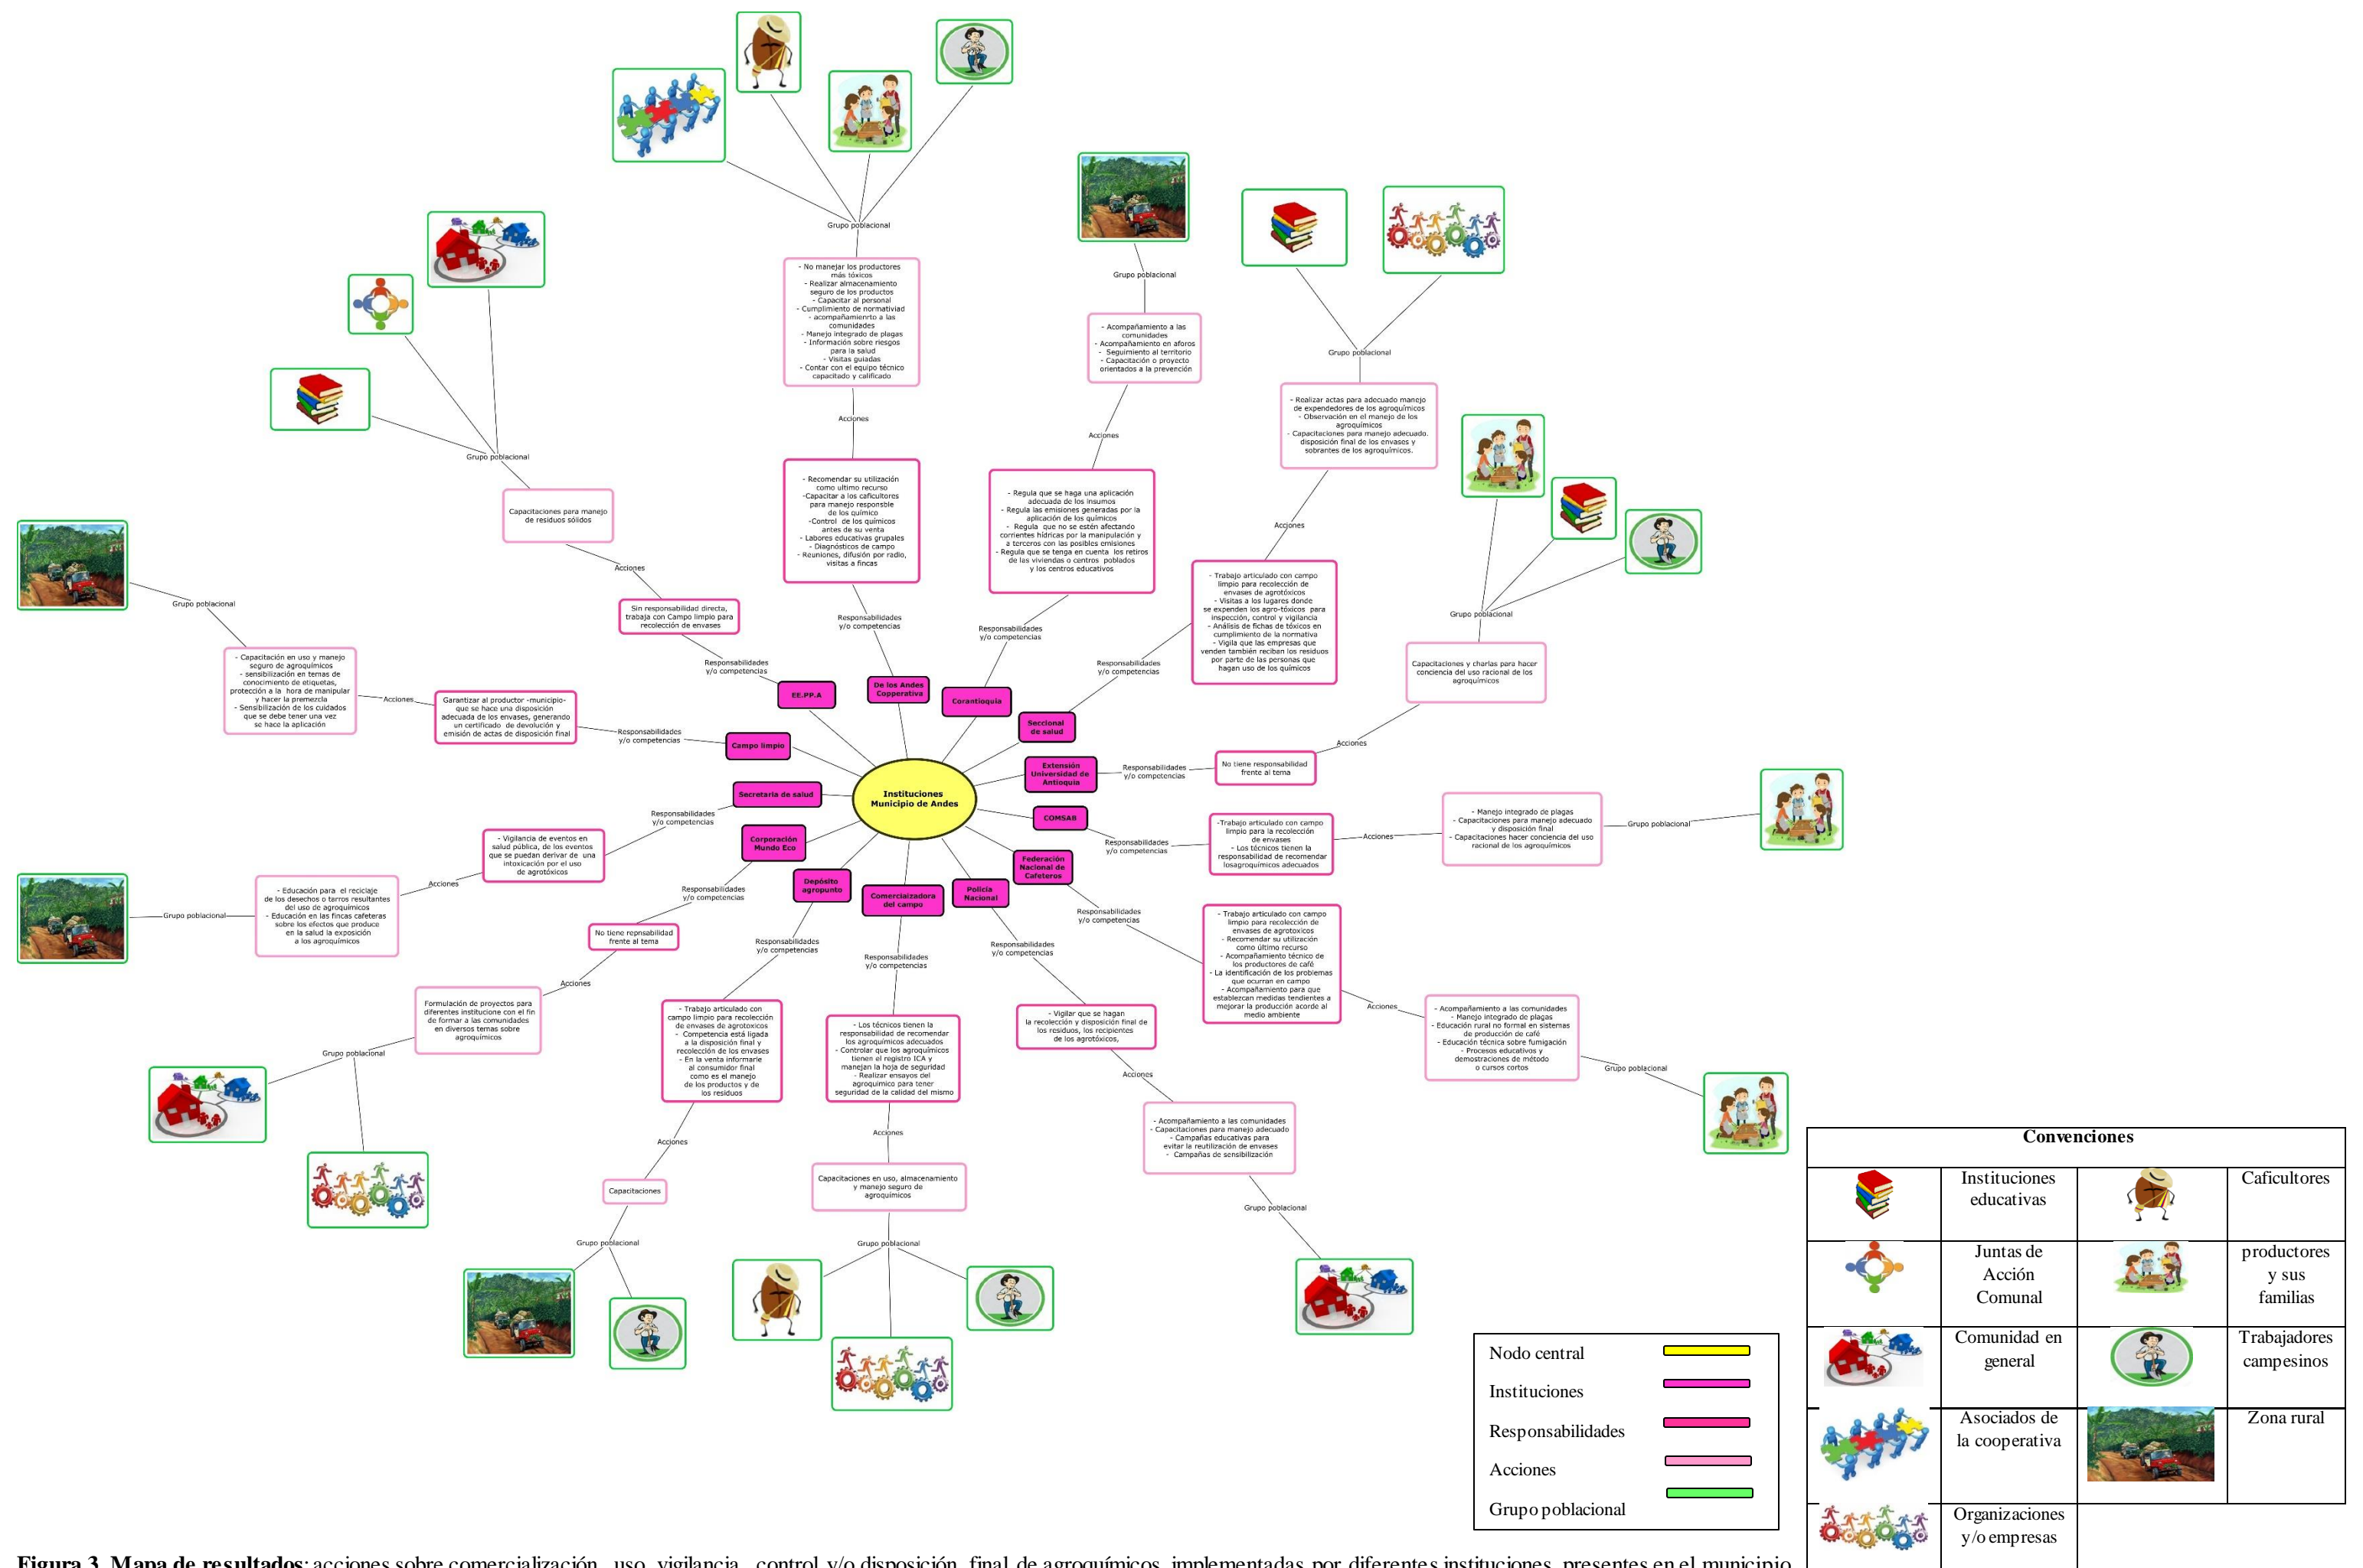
Instituciones Municipio de Andes

De los Andes Copperativa

Responsabilidades y/o competencias

- Recomendar su utilización como ultimo recurso
-Capacitar a los caficultores para manejo responsble de los quimico
-Control de los químicos antes de su venta
- Labores educativas grupales
- Diagnósticos de campo
- Reuniones, difusión por radio, visitas a fincas

Acciones

- No manejar los productores más tóxicos
- Realizar almacenamiento seguro de los productos
- Capacitar al personal
- Cumplimiento de normatiiviad
- acompañamiento a las comunidades
- Manejo integrado de plagas
- Información sobre riesgos para la salud
- Visitas guiadas
- Contar con el equipo técnico capacitado y calificado

Grupo poblacional

EE.PP.A

Responsabilidades y/o competencias

Sin responsabilidad directa, trabaja con Campo limpio para recolección de envases

Acciones

Capacitaciones para manejo de residuos sólidos

Grupo poblacional

Campo limpio

Responsabilidades y/o competencias

Garantizar al productor -municipio- que se hace una disposición adecuada de los envases, generando un certificado de devolución y emisión de actas de disposición final

Acciones

- Capacitación en uso y manejo seguro de agroquímicos
- sensibilización en temas de conocimiento de etiquetas, protección a la hora de manipular y hacer la premezcla
- Sensibilización de los cuidados que se debe tener una vez se hace la aplicación

Grupo poblacional

Corantioquia

Responsabilidades y/o competencias

- Regula que se haga una aplicación adecuada de los insumos
- Regula las emisiones generadas por la aplicación de los químicos
- Regula que no se estén afectando corrientes hídricas por la manipulación y a terceros con las posibles emisiones
- Regula que se tenga en cuenta los retiros de las viviendas o centros poblados y los centros educativos

Acciones

- Acompañamiento a las comunidades
- Acompañamiento en aforos
- Seguimiento al territorio
- Capacitación o proyecto orientados a la prevención

Grupo poblacional

Seccional de salud

Responsabilidades y/o competencias

- Trabajo articulado con campo limpio para recolección de envases de agrotóxicos
- Visitas a los lugares donde se expenden los agro-tóxicos para inspección, control y vigilancia
- Análisis de fichas de tóxicos en cumplimiento de la normativa
- Vigila que las empresas que venden también reciban los residuos por parte de las personas que hagan uso de los químicos

Acciones

- Realizar actas para adecuado manejo de expendedores de los agroquímicos
- Observación en el manejo de los agroquímicos
- Capacitaciones para manejo adecuado. disposición final de los envases y sobrantes de los agroquímicos.

Grupo poblacional

Extensión Universidad de Antioquia

Responsabilidades y/o competencias

No tiene responsabilidad frente al tema

Acciones

Capacitaciones y charlas para hacer conciencia del uso racional de los agroquímicos

Grupo poblacional

COMSAB

Responsabilidades y/o competencias

-Trabajo articulado con campo limpio para la recolección de envases
- Los técnicos tienen la responsabilidad de recomendar losagroquímicos adecuados

Acciones

- Manejo integrado de plagas
- Capacitaciones para manejo adecuado y disposición final
- Capacitaciones hacer concienca del uso racional de los agroquímicos

Grupo poblacional

Federación Nacional de Cafeteros

Responsabilidades y/o competencias

- Trabajo articulado con campo limpio para recolección de envases de agrotoxicos
- Recomendar su utilización como último recurso
- Acompañamiento técnico de los productores de café
- La identificación de los problemas que ocurran en campo
- Acompañamiento para que establezcan medidas tendientes a mejorar la producción acorde al medio ambiente

Acciones

- Acompañamiento a las comunidades
- Manejo integrado de plagas
- Educación rural no formal en sistemas de producción de café
- Educación técnica sobre fumigación
- Procesos educativos y demostraciones de método o cursos cortos

Grupo poblacional

Policía Nacional

Responsabilidades y/o competencias

- Vigilar que se hagan la recolección y disposición final de los residuos, los recipicentes de los agrotóxicos,

Acciones

- Acompañamiento a las comunidades
- Capacitaciones para manejo adecuado
- Campañas educativas para evitar la reutilización de envases
- Campañas de sensibilización

Grupo poblacional

Comercializadora del campo

Responsabilidades y/o competencias

- Los técnicos tienen la responsabilidad de recomendar los agroquímicos adecuados
- Controlar que los agroquímicos tienen el registro ICA y manejan la hoja de seguridad
- Realizar ensayos del agroquímico para tener seguridad de la calidad del mismo

Acciones

Capacitaciones en uso, almacenamiento y manejo seguro de agroquímicos

Grupo poblacional

Depósito agropunto

Responsabilidades y/o competencias

- Trabajo articulado con campo limpio para recolección de envases de agrotoxicos
- Competencia está ligada a la disposición final y recolección de los envases
- En la venta informarle al consumidor final como es el manejo de los productos y de los residuos

Acciones

Capacitaciones

Grupo poblacional

Corporación Mundo Eco

Responsabilidades y/o competencias

No tiene repnsabilidad frente al tema

Acciones

Formulación de proyectos para diferentes institucione con el fin de formar a las comunidades en diversos temas sobre agroquímicos

Grupo poblacional

Secretaría de salud

Responsabilidades y/o competencias

- Vigilancia de eventos en salud pública, de los eventos que se puedan derivar de una intoxicación por el uso de agrotóxicos

Acciones

- Educación para el reciclaje de los desechos o tarros resultantes del uso de agroquímicos
- Educación en las fincas cafeteras sobre los efectos que produce en la salud la exposición a los agroquímicos

Grupo poblacional

| Nodo central |
|---|
| Instituciones |
| Responsabilidades |
| Acciones |
| Grupo poblacional |

| Convenciones | | | |
|---|---|---|---|
| | Instituciones educativas | | Caficultores |
| | Juntas de Acción Comunal | | productores y sus familias |
| | Comunidad en general | | Trabajadores campesinos |
| | Asociados de la cooperativa | | Zona rural |
| | Organizaciones y/o empresas | | |

**Figura 3. Mapa de resultados**: acciones sobre comercialización, uso, vigilancia, control y/o disposición final de agroquímicos implementadas por diferentes instituciones presentes en el municipio